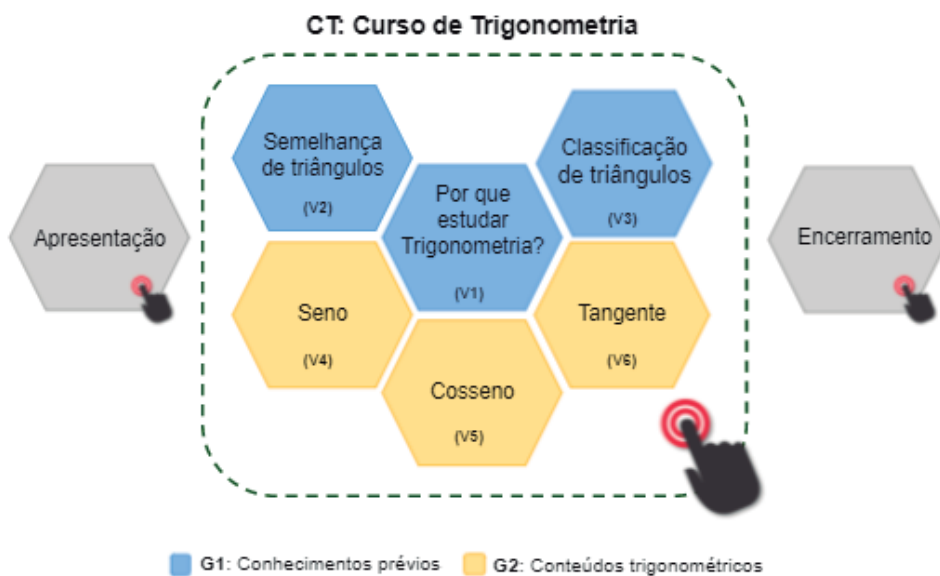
CT: Curso de Trigonometria

Apresentação

Semelhança de triângulos
(V2)

Por que estudar Trigonometria?
(V1)

Classificação de triângulos
(V3)

Encerramento

Seno
(V4)

Cosseno
(V5)

Tangente
(V6)

G1: Conhecimentos prévios G2: Conteúdos trigonométricos